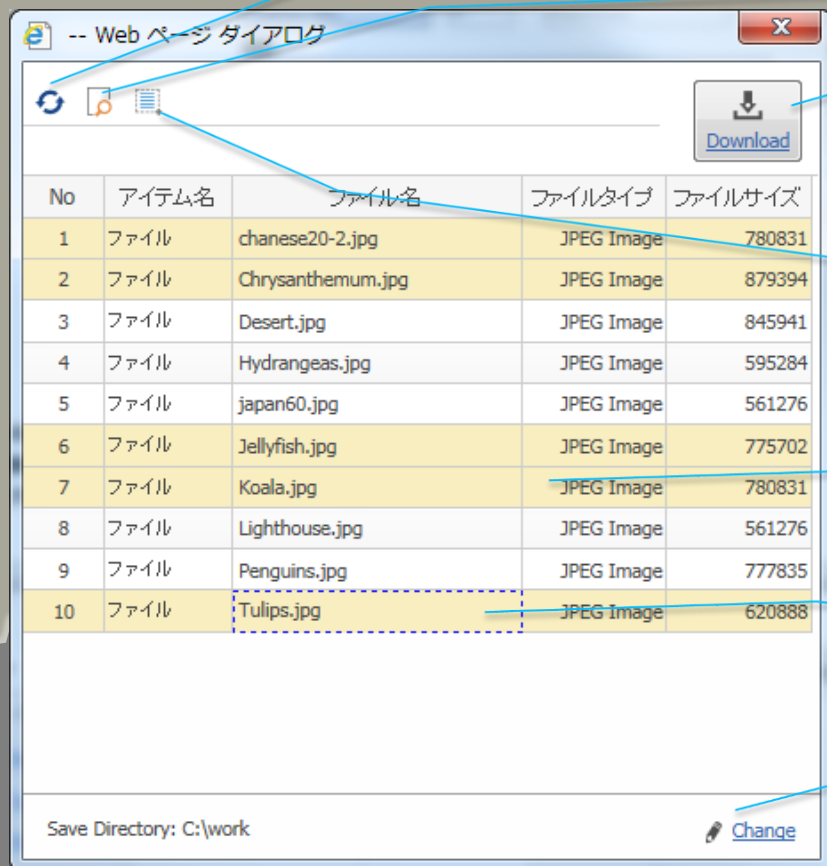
-- Web ページ ダイアログ

Download

| No | アイテム名 | ファイル名 | ファイルタイプ | ファイルサイズ |
|---|---|---|---|---|
| 1 | ファイル | chanese20-2.jpg | JPEG Image | 780831 |
| 2 | ファイル | Chrysanthemum.jpg | JPEG Image | 879394 |
| 3 | ファイル | Desert.jpg | JPEG Image | 845941 |
| 4 | ファイル | Hydrangeas.jpg | JPEG Image | 595284 |
| 5 | ファイル | japan60.jpg | JPEG Image | 561276 |
| 6 | ファイル | Jellyfish.jpg | JPEG Image | 775702 |
| 7 | ファイル | Koala.jpg | JPEG Image | 780831 |
| 8 | ファイル | Lighthouse.jpg | JPEG Image | 561276 |
| 9 | ファイル | Penguins.jpg | JPEG Image | 777835 |
| 10 | ファイル | Tulips.jpg | JPEG Image | 620888 |

Save Directory: C:\work

Change